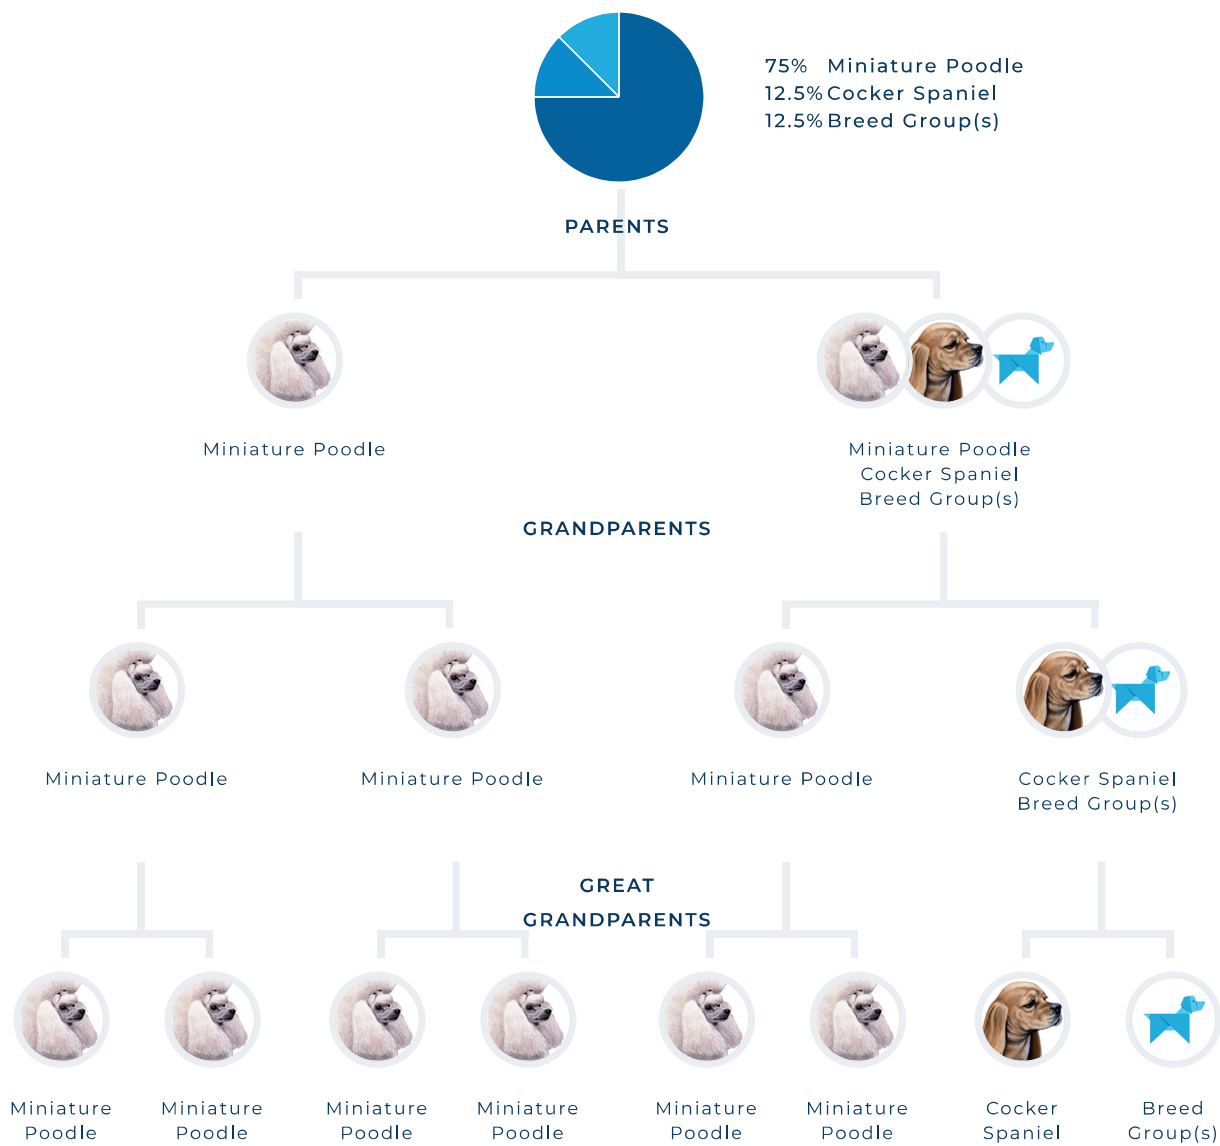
75% Miniature Poodle
12.5% Cocker Spaniel
12.5% Breed Group(s)

PARENTS

Miniature Poodle

Miniature Poodle
Cocker Spaniel
Breed Group(s)

GRANDPARENTS

Miniature Poodle

Miniature Poodle

Miniature Poodle

Cocker Spaniel
Breed Group(s)

GREAT
GRANDPARENTS

Miniature Poodle

Miniature Poodle

Miniature Poodle

Miniature Poodle

Miniature Poodle

Miniature Poodle

Cocker Spaniel

Breed Group(s)